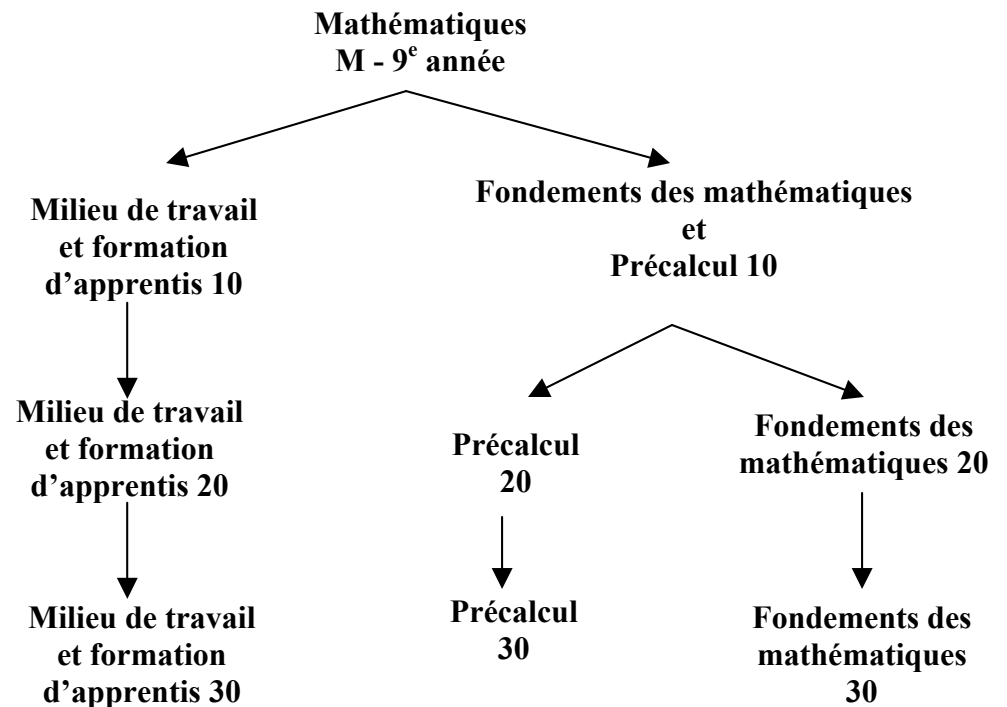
Mathématiques
M - 9$^{e}$ année

Milieu de travail et formation d'apprentis 10

Fondements des mathématiques et Précalcul 10

Milieu de travail et formation d'apprentis 20

Précalcul 20

Fondements des mathématiques 20

Milieu de travail et formation d'apprentis 30

Précalcul 30

Fondements des mathématiques 30